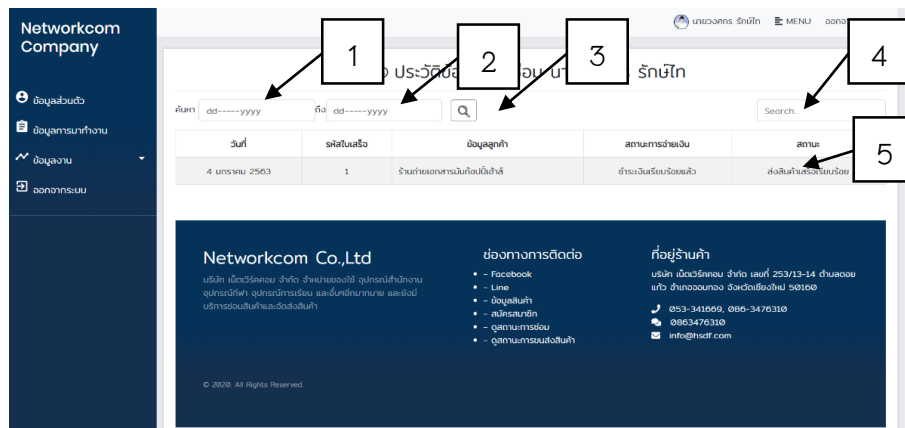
Networkcom Company

ข้อมูลส่วนตัว
ข้อมูลการมาทำงาน
ข้อมูลงาน
ออกจากระบบ

นายวงศกร รักษ์ไท ☰ MENU ออกจ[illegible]

1 2 3 4 5

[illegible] ประวัติข้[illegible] รักษ์ไท

ค้นหา dd-----yyyy ถึง dd-----yyyy

Search..

| วันที่ | รหัสใบเสร็จ | ข้อมูลลูกค้า | สถานะการจ่ายเงิน | สถานะ |
|---|---|---|---|---|
| 4 มกราคม 2563 | 1 | ร้านถ่ายเอกสารมันท๊อปปิ้เอ้าส์ | ชำระเงินเรียบร้อยแล้ว | ส่งสินค้าเสร็จเรียบร้อย |

Networkcom Co.,Ltd
บริษัท เน็ตเวิร์คคอม จำกัด จำหน่ายของใช้ อุปกรณ์สำนักงาน อุปกรณ์กีฬา อุปกรณ์การเรียน และอื่นๆอีกมากมาย และยังมีบริการซ่อมสินค้าและจัดส่งสินค้า

ช่องทางการติดต่อ
- Facebook
- Line
- ข้อมูลสินค้า
- สมัครสมาชิก
- ดูสถานะการซ่อม
- ดูสถานะการขนส่งสินค้า

ที่อยู่ร้านค้า
บริษัท เน็ตเวิร์คคอม จำกัด เลขที่ 253/13-14 ตำบลดอยแก้ว อำเภอจอมทอง จังหวัดเชียงใหม่ 50160
053-341669, 086-3476310
0863476310
info@hsdf.com

© 2020. All Rights Reserved.